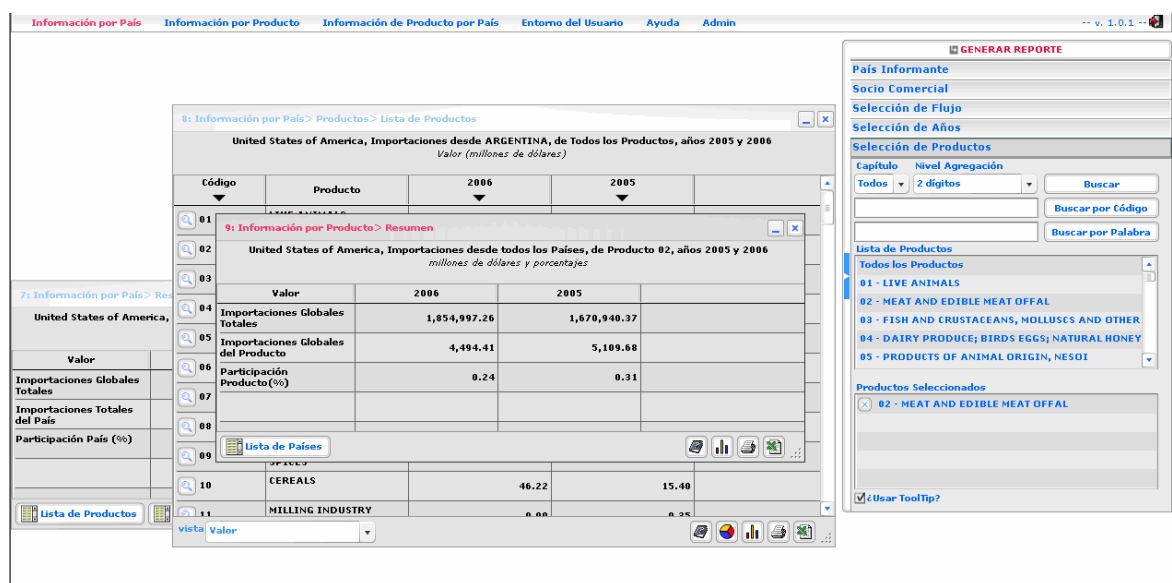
Información por País Información por Producto Información de Producto por País Entorno del Usuario Ayuda Admin -- v. 1.0.1 --

GENERAR REPORTE
País Informante
Socio Comercial
Selección de Flujo
Selección de Años
Selección de Productos
Capítulo Nivel Agregación
Todos 2 dígitos Buscar
Buscar por Código
Buscar por Palabra
Lista de Productos
Todos los Productos
01 - LIVE ANIMALS
02 - MEAT AND EDIBLE MEAT OFFAL
03 - FISH AND CRUSTACEANS, MOLLUSCS AND OTHER
04 - DAIRY PRODUCE; BIRDS EGGS; NATURAL HONEY
05 - PRODUCTS OF ANIMAL ORIGIN, NESOI
Productos Seleccionados
02 - MEAT AND EDIBLE MEAT OFFAL
¿Usar ToolTip?

8: Información por País> Productos> Lista de Productos
United States of America, Importaciones desde ARGENTINA, de Todos los Productos, años 2005 y 2006
Valor (millones de dólares)

| Código | Producto | 2006 | 2005 |
|---|---|---|---|
| 01 | LIVE ANIMALS | | |
| 02 | | | |
| 03 | | | |
| 04 | | | |
| 05 | | | |
| 06 | | | |
| 07 | | | |
| 08 | | | |
| 09 | SPICES | | |
| 10 | CEREALS | 46.22 | 15.40 |
| 11 | MILLING INDUSTRY | 0.00 | 0.35 |

vista Valor

9: Información por Producto> Resumen
United States of America, Importaciones desde todos los Países, de Producto 02, años 2005 y 2006
millones de dólares y porcentajes

| Valor | 2006 | 2005 |
|---|---|---|
| Importaciones Globales Totales | 1,854,997.26 | 1,670,940.37 |
| Importaciones Globales del Producto | 4,494.41 | 5,109.68 |
| Participación Producto(%) | 0.24 | 0.31 |

Lista de Países

7: Información por País> Res
United States of America,

| Valor |
|---|
| Importaciones Globales Totales |
| Importaciones Totales del País |
| Participación País (%) |

Lista de Productos